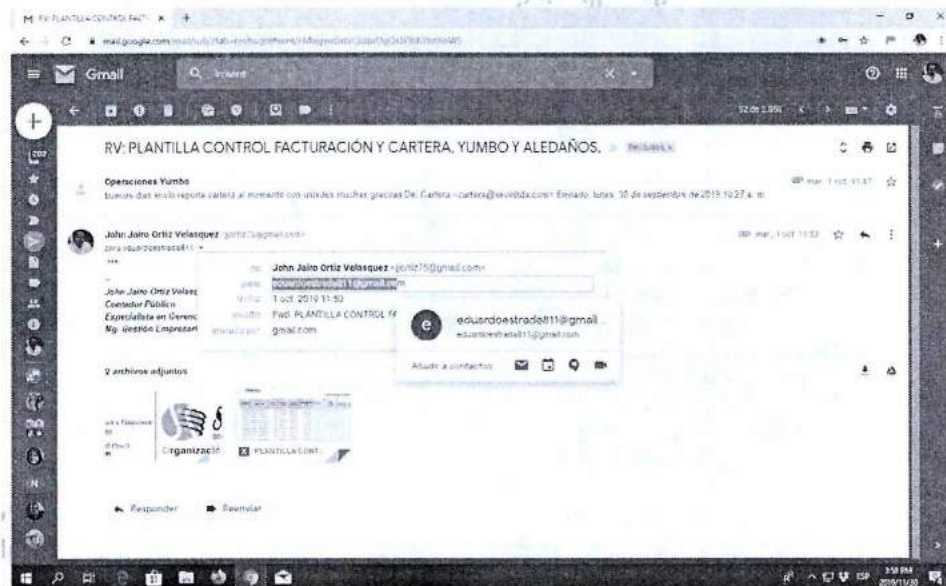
M RV: PLANTILLA CONTROL FACT ×  +

mail.google.com

Gmail  Q Buscar

52 de 1.996

RV: PLANTILLA CONTROL FACTURACIÓN Y CARTERA, YUMBO Y ALEDAÑOS. Recibidos ×

Operaciones Yumbo
buenos dias envio reporte cartera al momento con ustedes muchas gracias De: Cartera <cartera@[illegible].com> Enviado: lunes, 30 de septiembre de 2019 10:27 a. m.

mar., 1 oct. 11:47

John Jairo Ortiz Velasquez jortiz75@gmail.com
para eduardoestrada811

mar., 1 oct. 11:50

...

John Jairo Ortiz Velasq
Contador Público
Especialista en Gerenc
Mg. Gestión Empresari

de: John Jairo Ortiz Velasquez <jortiz75@gmail.com>
para: eduardoestrada811@gmail.com
fecha: 1 oct. 2019 11:50
asunto: Fwd: PLANTILLA CONTROL FA
enviado por: gmail.com

e
eduardoestrada811@gmail
eduardoestrada811@gmail.com
Añadir a contactos

2 archivos adjuntos

Organizació

PLANTILLA CONT

Responder  Reenviar

ESP 3:58 PM 2019/11/30